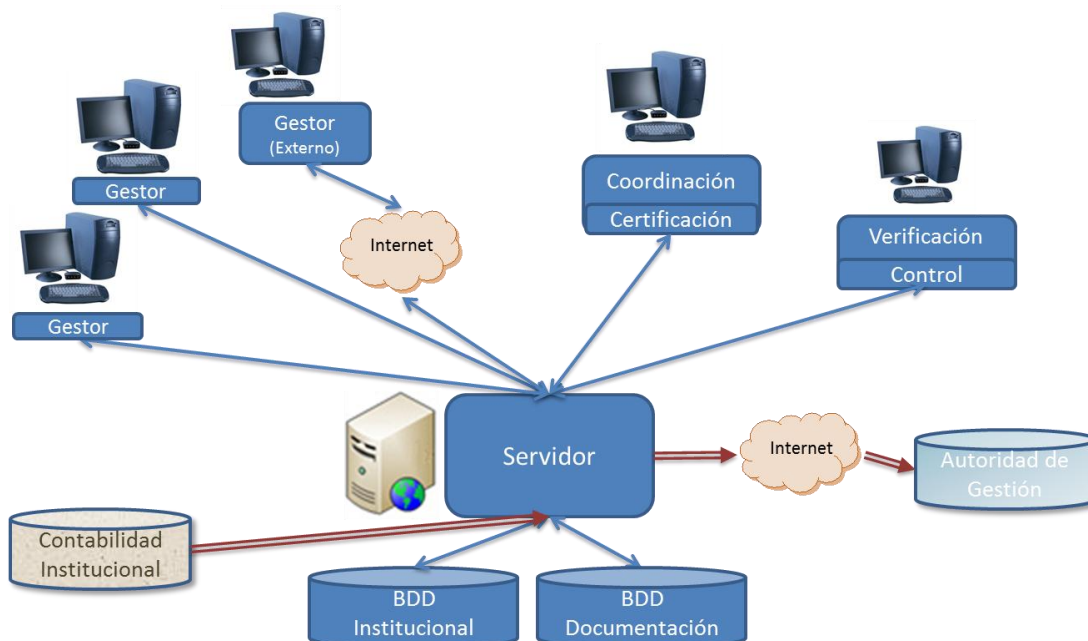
Gestor
(Externo)

Gestor

Gestor

Internet

Coordinación

Certificación

Verificación

Control

Servidor

Internet

Autoridad de Gestión

Contabilidad Institucional

BDD
Institucional

BDD
Documentación